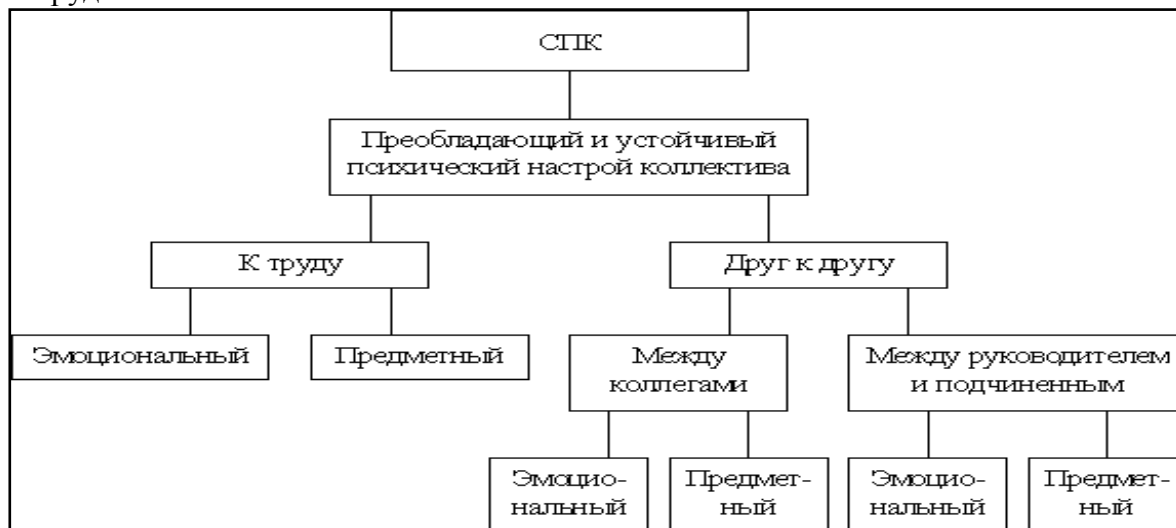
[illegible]

СПК

Преобладающий и устойчивый психический настрой коллектива

К труду

Друг к другу

Эмоциональный

Предметный

Между коллегами

Между руководителем и подчиненным

Эмоциональный

Предметный

Эмоциональный

Предметный